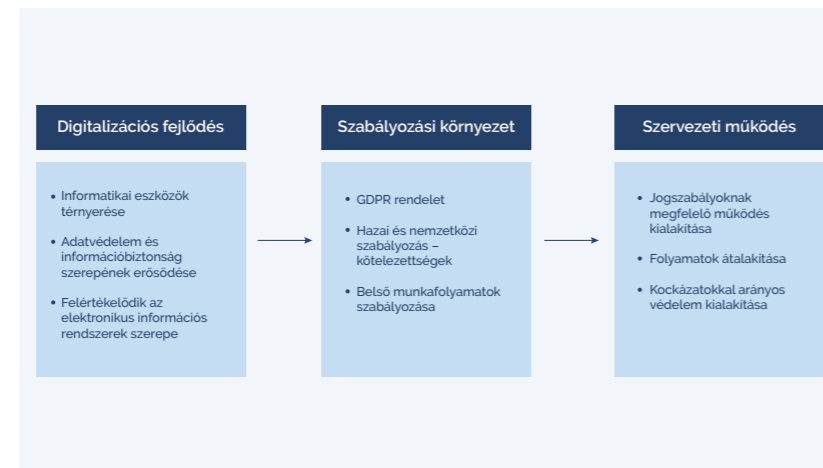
Digitalizációs fejlődés

- Informatikai eszközök térnyerése
- Adatvédelem és információbiztonság szerepének erősödése
- Felértékelődik az elektronikus információs rendszerek szerepe

Szabályozási környezet

- GDPR rendelet
- Hazai és nemzetközi szabályozás – kötelezettségek
- Belső munkafolyamatok szabályozása

Szervezeti működés

- Jogszabályoknak megfelelő működés kialakítása
- Folyamatok átalakítása
- Kockázatokkal arányos védelem kialakítása